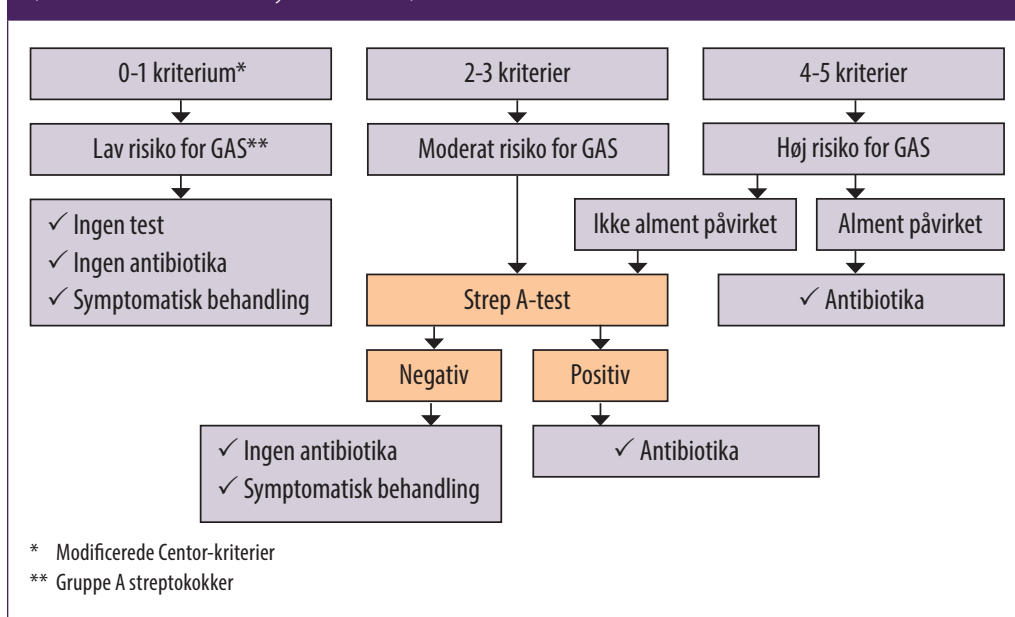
0-1 kriterium*

2-3 kriterier

4-5 kriterier

Lav risiko for GAS**

Moderat risiko for GAS

Høj risiko for GAS

✓ Ingen test
✓ Ingen antibiotika
✓ Symptomatisk behandling

Ikke alment påvirket

Alment påvirket

Strep A-test

✓ Antibiotika

Negativ

Positiv

✓ Ingen antibiotika
✓ Symptomatisk behandling

✓ Antibiotika

* Modificerede Centor-kriterier
** Gruppe A streptokokker